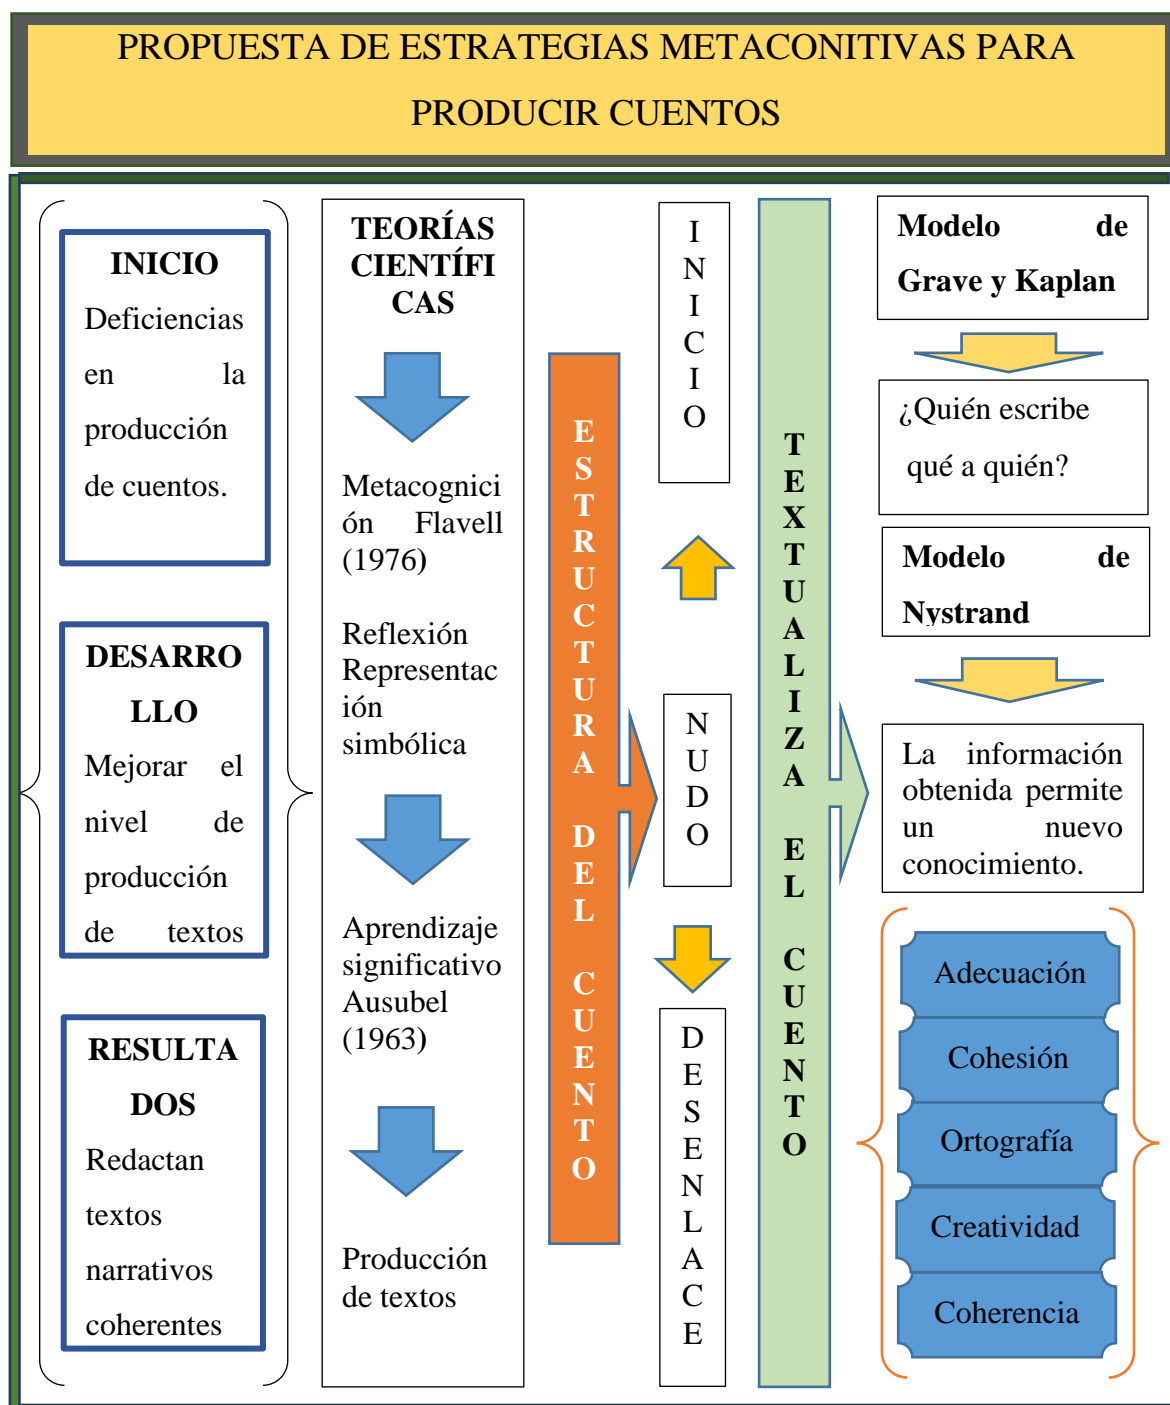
PROPUESTA DE ESTRATEGIAS METACONITIVAS PARA PRODUCIR CUENTOS

INICIO
Deficiencias en la producción de cuentos.

DESARROLLO
Mejorar el nivel de producción de textos

RESULTADOS
Redactan textos narrativos coherentes

TEORÍAS CIENTÍFICAS

Metacognición Flavell (1976)

Reflexión Representación simbólica

Aprendizaje significativo Ausubel (1963)

Producción de textos

ESTRUCTURA DEL CUENTO

INICIO

NUDO

DESENLACE

TEXTUALIZA EL CUENTO

Modelo de Grave y Kaplan

¿Quién escribe qué a quién?

Modelo de Nystrand

La información obtenida permite un nuevo conocimiento.

Adecuación
Cohesión
Ortografía
Creatividad
Coherencia